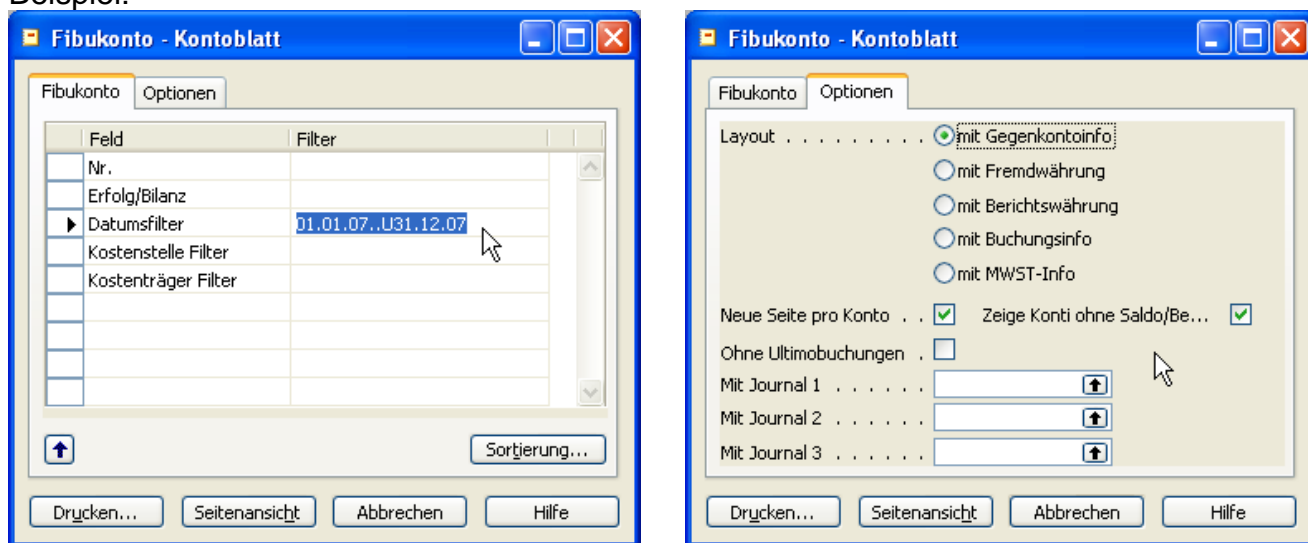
Beispiel:

Fibukonto - Kontoblatt

Fibukonto | Optionen

| Feld | Filter |
|---|---|
| Nr. | |
| Erfolg/Bilanz | |
| Datumsfilter | 01.01.07..U31.12.07 |
| Kostenstelle Filter | |
| Kostenträger Filter | |

Sortierung...

Drucken... | Seitenansicht | Abbrechen | Hilfe

Fibukonto - Kontoblatt

Fibukonto | Optionen

Layout . . . . . . . . mit Gegenkontoinfo
mit Fremdwährung
mit Berichtswährung
mit Buchungsinfo
mit MWST-Info

Neue Seite pro Konto . . Zeige Konti ohne Saldo/Be...

Ohne Ultimobuchungen .

Mit Journal 1 . . . . . .

Mit Journal 2 . . . . . .

Mit Journal 3 . . . . . .

Drucken... | Seitenansicht | Abbrechen | Hilfe